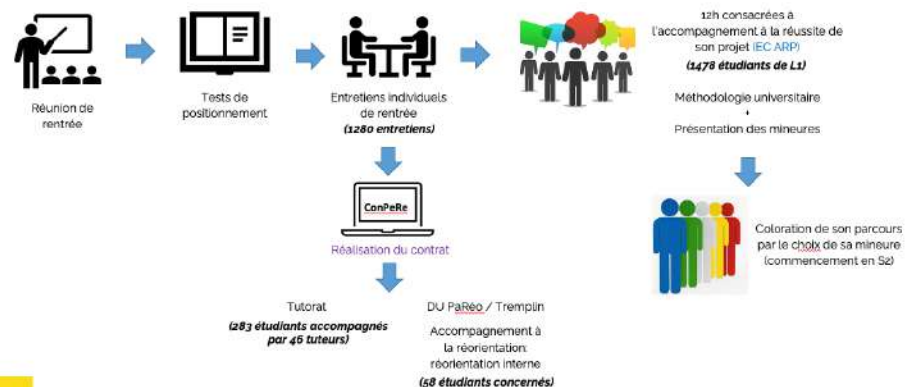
Réunion de rentrée

Tests de positionnement

Entretiens individuels de rentrée
(1280 entretiens)

12h consacrées à l'accompagnement à la réussite de son projet (EC ARP)
(1478 étudiants de L1)

Méthodologie universitaire
+
Présentation des mineures

ConPeRe
Réalisation du contrat

Coloration de son parcours par le choix de sa mineure (commencement en S2)

Tutorat
(283 étudiants accompagnés par 45 tuteurs)

DU PaRéo / Tremplin
Accompagnement à la réorientation: réorientation interne
(58 étudiants concernés)